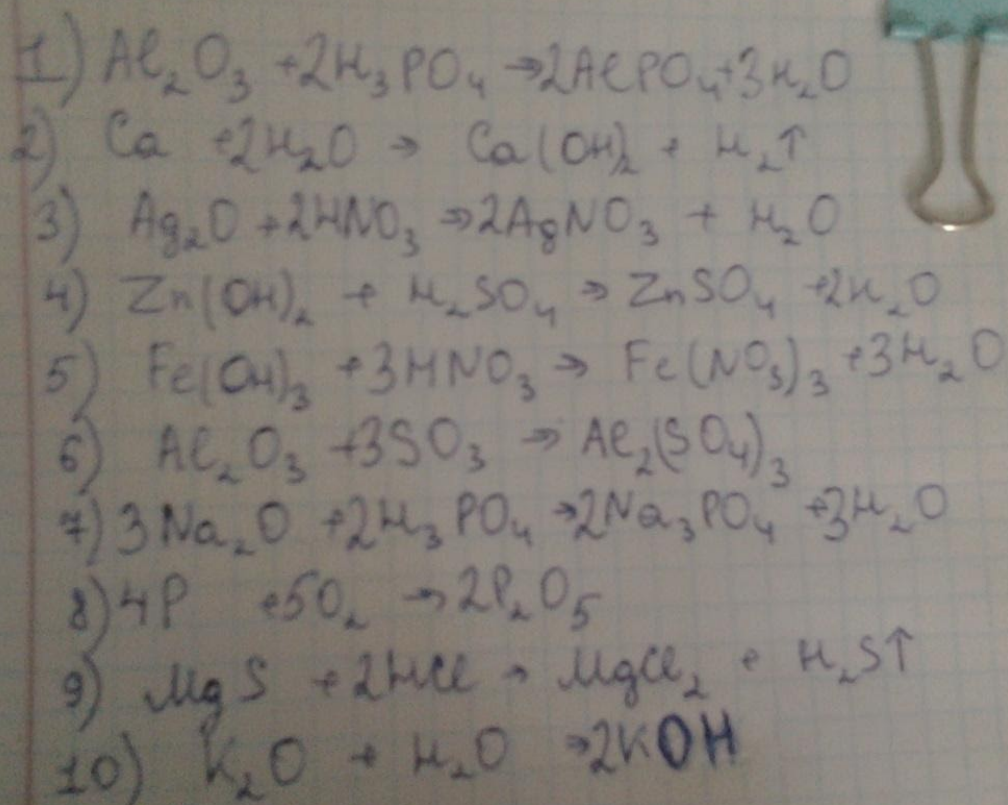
1) $Al_2O_3 + 2H_3PO_4 \rightarrow 2AlPO_4 + 3H_2O$
2) $Ca + 2H_2O \rightarrow Ca(OH)_2 + H_2\uparrow$
3) $Ag_2O + 2HNO_3 \rightarrow 2AgNO_3 + H_2O$
4) $Zn(OH)_2 + H_2SO_4 \rightarrow ZnSO_4 + 2H_2O$
5) $Fe(OH)_3 + 3HNO_3 \rightarrow Fe(NO_3)_3 + 3H_2O$
6) $Al_2O_3 + 3SO_3 \rightarrow Al_2(SO_4)_3$
7) $3Na_2O + 2H_3PO_4 \rightarrow 2Na_3PO_4 + 3H_2O$
8) $4P + 5O_2 \rightarrow 2P_2O_5$
9) $MgS + 2HCl \rightarrow MgCl_2 + H_2S\uparrow$
10) $K_2O + H_2O \rightarrow 2KOH$